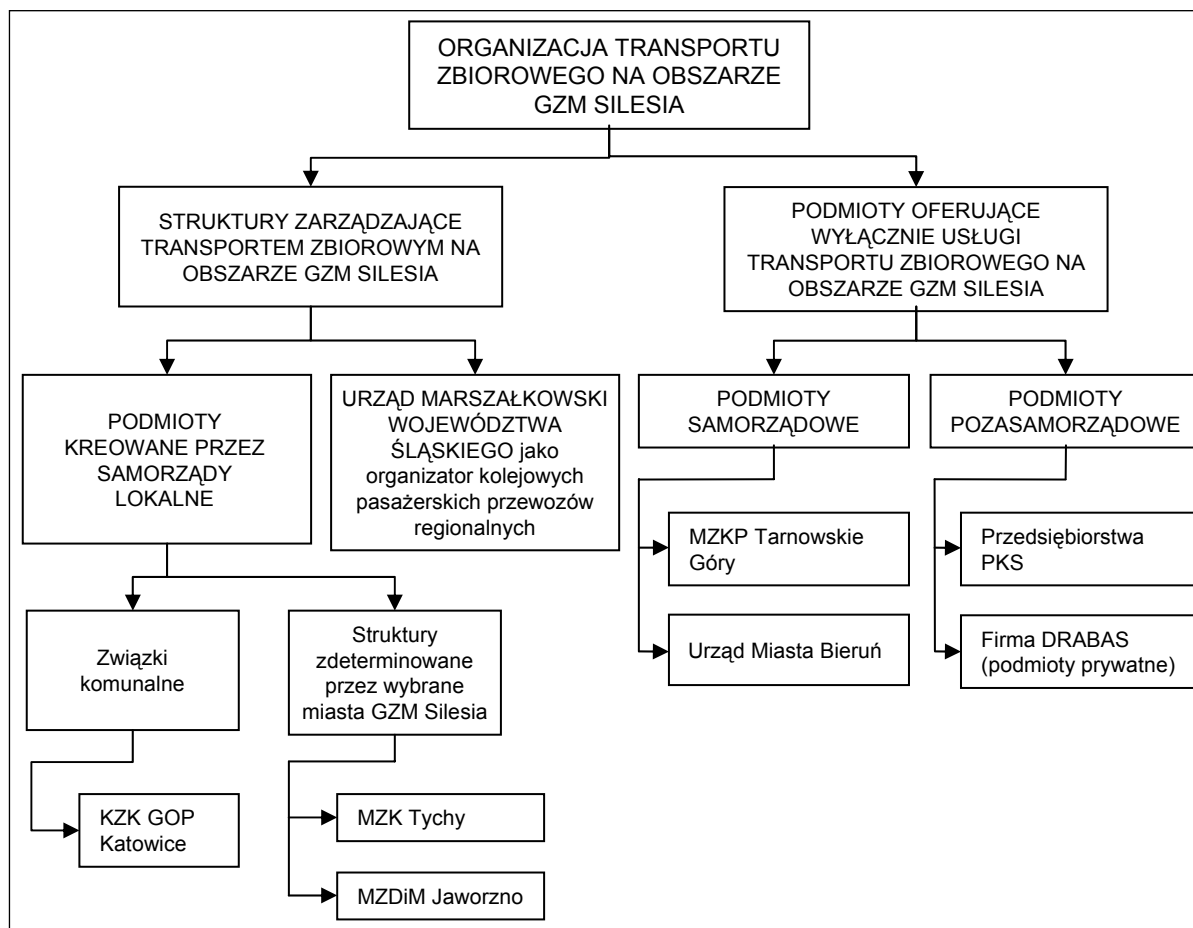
ORGANIZACJA TRANSPORTU ZBIOROWEGO NA OBSZARZE GZM SILESIA

STRUKTURY ZARZĄDZAJĄCE TRANSPORTEM ZBIOROWYM NA OBSZARZE GZM SILESIA

PODMIOTY OFERUJĄCE WYŁĄCZNIE USŁUGI TRANSPORTU ZBIOROWEGO NA OBSZARZE GZM SILESIA

PODMIOTY KREOWANE PRZEZ SAMORZĄDY LOKALNE

URZĄD MARSZAŁKOWSKI WOJEWÓDZTWA ŚLĄSKIEGO jako organizator kolejowych pasażerskich przewozów regionalnych

PODMIOTY SAMORZĄDOWE

PODMIOTY POZASAMORZĄDOWE

MZKP Tarnowskie Góry

Urząd Miasta Bieruń

Przedsiębiorstwa PKS

Firma DRABAS (podmioty prywatne)

Związki komunalne

Struktury zdeterminowane przez wybrane miasta GZM Silesia

KZK GOP Katowice

MZK Tychy

MZDiM Jaworzno